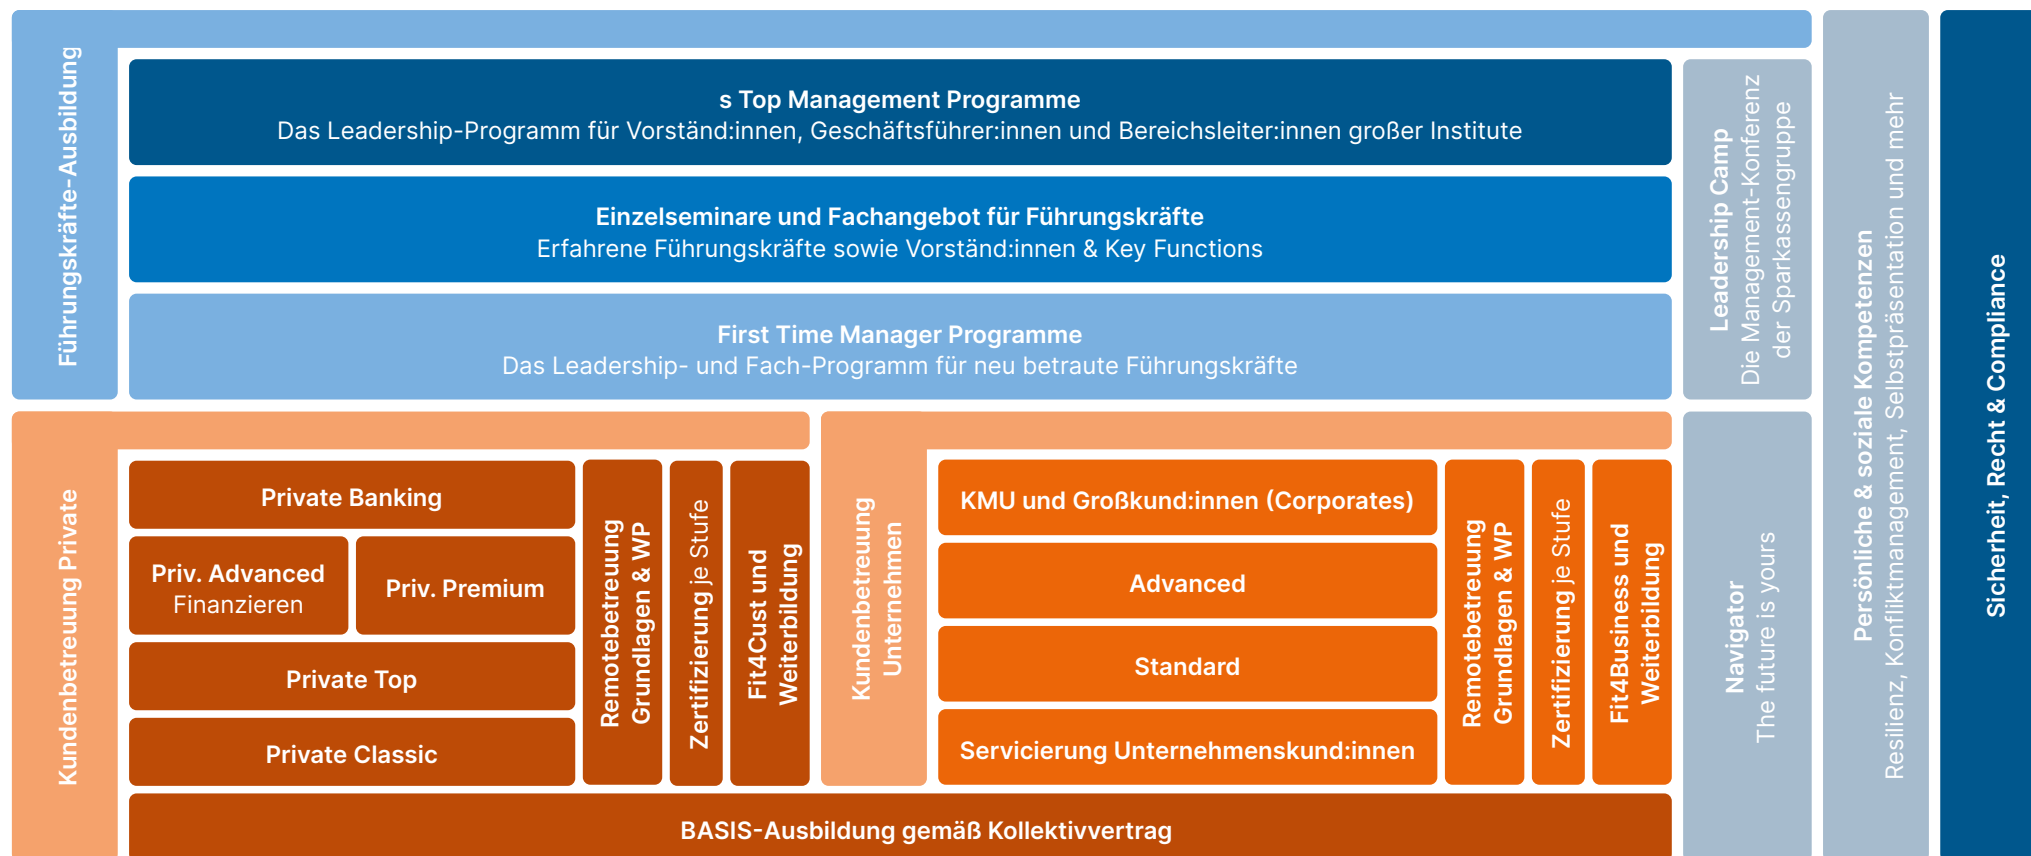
Führungskräfte-Ausbildung

s Top Management Programme
Das Leadership-Programm für Vorständ:innen, Geschäftsführer:innen und Bereichsleiter:innen großer Institute

Einzelseminare und Fachangebot für Führungskräfte
Erfahrene Führungskräfte sowie Vorständ:innen & Key Functions

First Time Manager Programme
Das Leadership- und Fach-Programm für neu betraute Führungskräfte

Leadership Camp
Die Management-Konferenz der Sparkassengruppe

Persönliche & soziale Kompetenzen
Resilienz, Konfliktmanagement, Selbstpräsentation und mehr

Sicherheit, Recht & Compliance

Kundenbetreuung Private

Private Banking

Priv. Advanced
Finanzieren

Priv. Premium

Private Top

Private Classic

Remotebetreuung Grundlagen & WP

Zertifizierung je Stufe

Fit4Cust und Weiterbildung

Kundenbetreuung Unternehmen

KMU und Großkund:innen (Corporates)

Advanced

Standard

Servicierung Unternehmenskund:innen

Remotebetreuung Grundlagen & WP

Zertifizierung je Stufe

Fit4Business und Weiterbildung

Navigator
The future is yours

BASIS-Ausbildung gemäß Kollektivvertrag